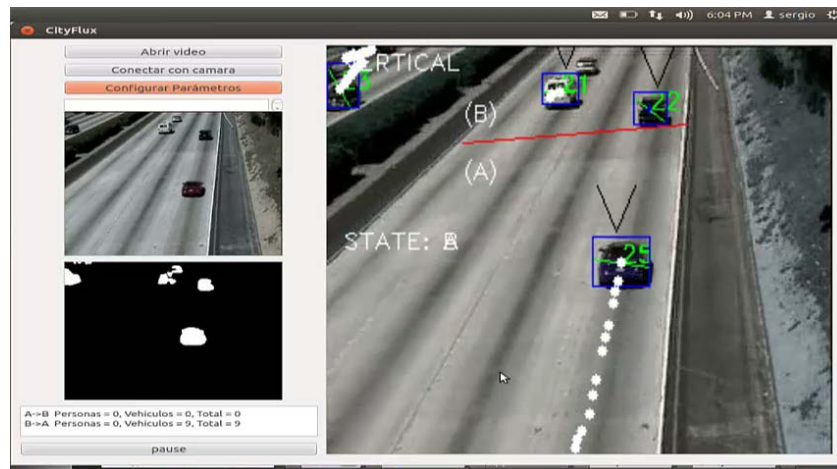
6:04 PM sergio

CityFlux

Abrir video

Conectar con camara

Configurar Parámetros

A->B Personas = 0, Vehiculos = 0, Total = 0
B->A Personas = 0, Vehiculos = 9, Total = 9

pause

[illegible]RTICAL

(B)

(A)

STATE: B

21

22

25